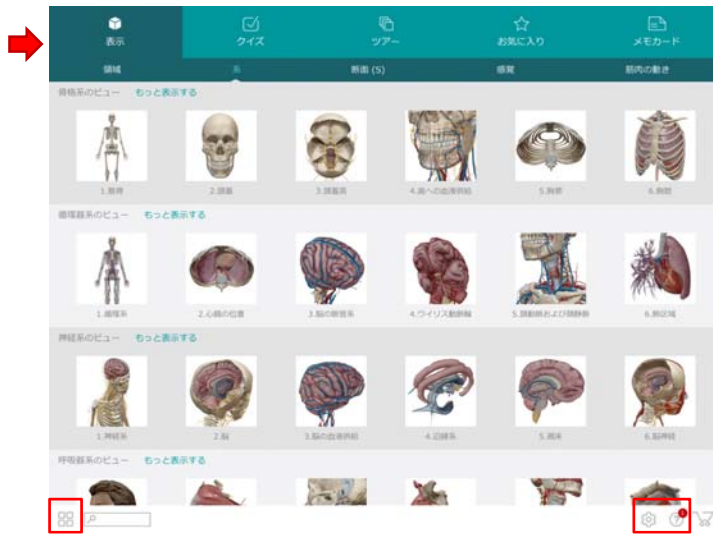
表示
クイズ
ツアー
お気に入り
メモカード

領域
系
断面 (S)
感覚
筋肉の動き

骨格系のビュー　もっと表示する
1.骨格
2.頭蓋
3.頭蓋系
4.頭への血液供給
5.胸郭
6.胸腔

循環器系のビュー　もっと表示する
1.循環系
2.心臓の位置
3.脳の動脈系
4.ウイリス動脈輪
5.頸動脈および頸静脈
6.肺区域

神経系のビュー　もっと表示する
1.神経系
2.脳
3.脳の血液供給
4.辺縁系
5.視床
6.脳神経

呼吸器系のビュー　もっと表示する